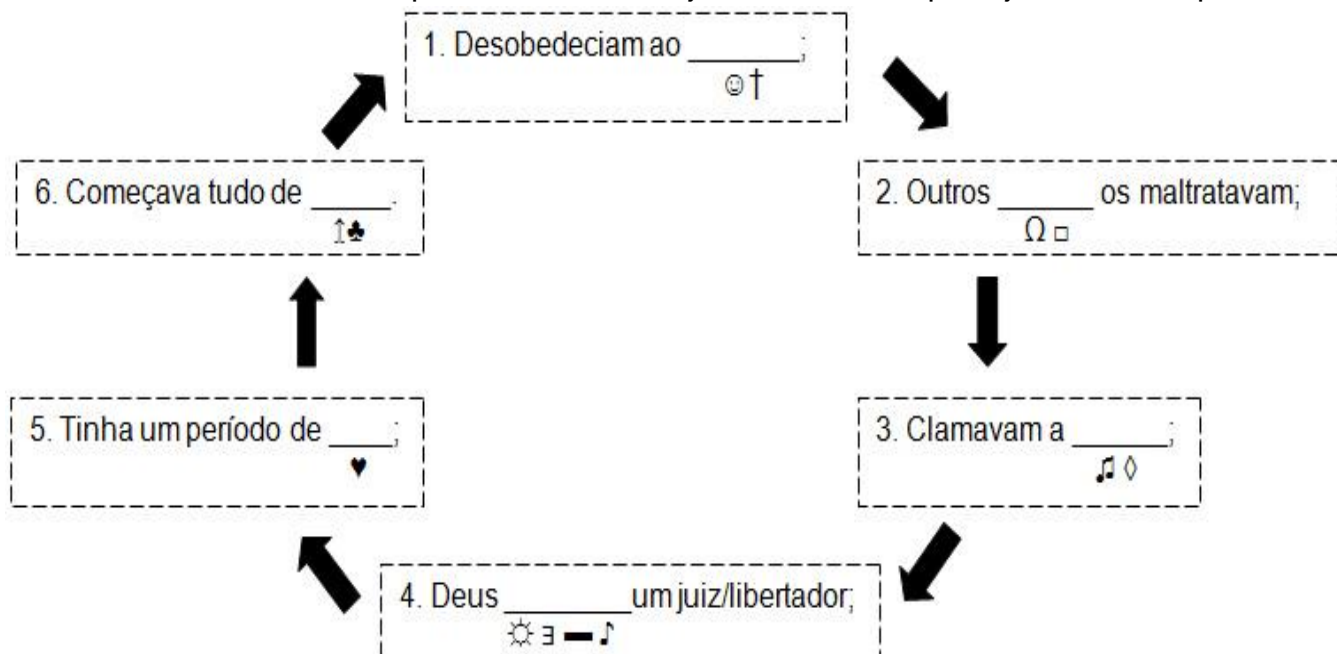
1. Desobedeciam ao _______;
☺†

2. Outros ______ os maltratavam;
Ω □

3. Clamavam a ______;
♫ ◊

4. Deus ________ um juiz/libertador;
☼ ∃ ▬ ♪

5. Tinha um período de ____;
♥

6. Começava tudo de _____.
↥♣